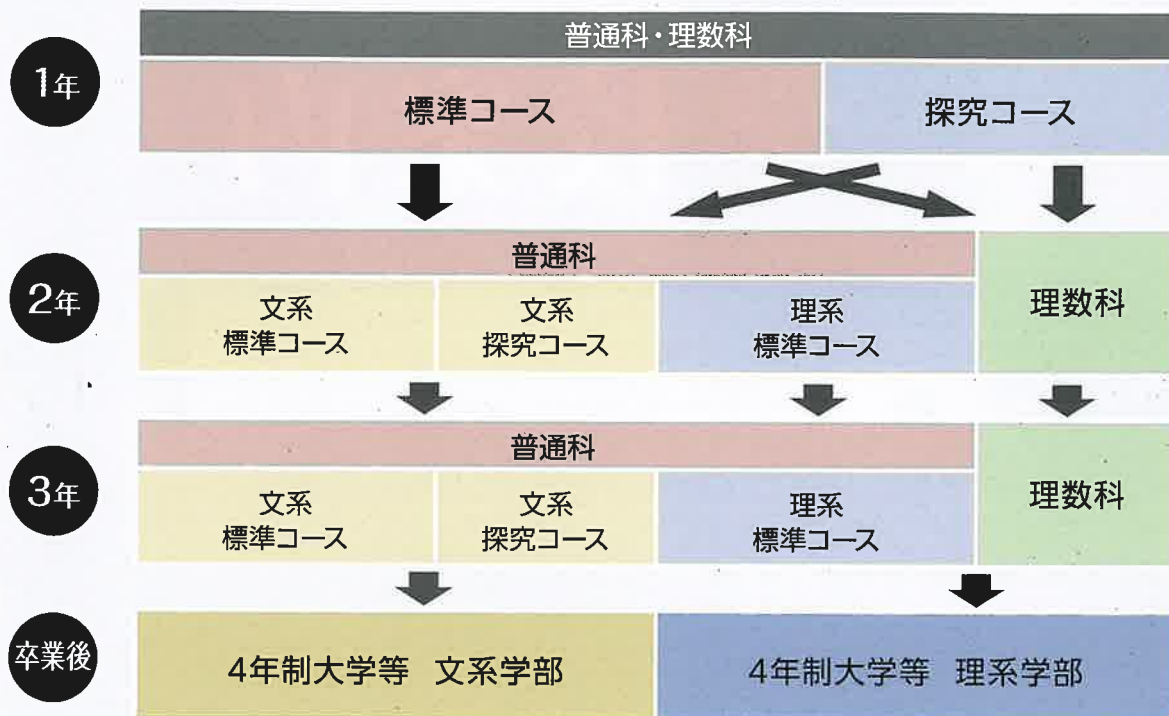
普通科・理数科

1年

標準コース

探究コース

2年

普通科

文系 標準コース

文系 探究コース

理系 標準コース

理数科

3年

普通科

文系 標準コース

文系 探究コース

理系 標準コース

理数科

卒業後

4年制大学等　文系学部

4年制大学等　理系学部